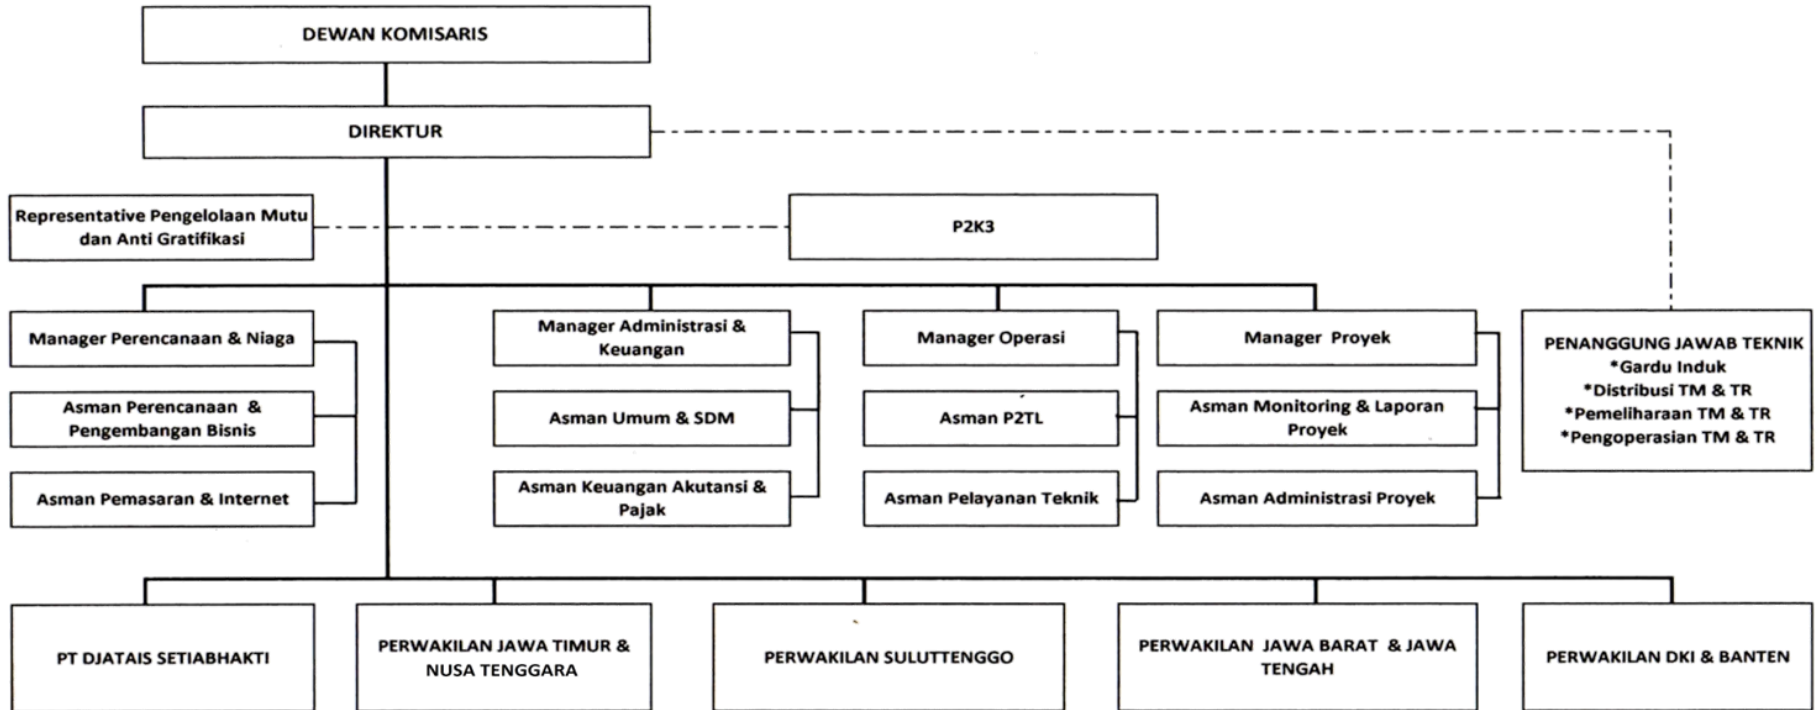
DEWAN KOMISARIS

DIREKTUR

Representative Pengelolaan Mutu dan Anti Gratifikasi

P2K3

Manager Perencanaan & Niaga

Asman Perencanaan & Pengembangan Bisnis

Asman Pemasaran & Internet

Manager Administrasi & Keuangan

Asman Umum & SDM

Asman Keuangan Akutansi & Pajak

Manager Operasi

Asman P2TL

Asman Pelayanan Teknik

Manager Proyek

Asman Monitoring & Laporan Proyek

Asman Administrasi Proyek

PENANGGUNG JAWAB TEKNIK
*Gardu Induk
*Distribusi TM & TR
*Pemeliharaan TM & TR
*Pengoperasian TM & TR

PT DJATAIS SETIABHAKTI

PERWAKILAN JAWA TIMUR & NUSA TENGGARA

PERWAKILAN SULUTTENGGO

PERWAKILAN JAWA BARAT & JAWA TENGAH

PERWAKILAN DKI & BANTEN